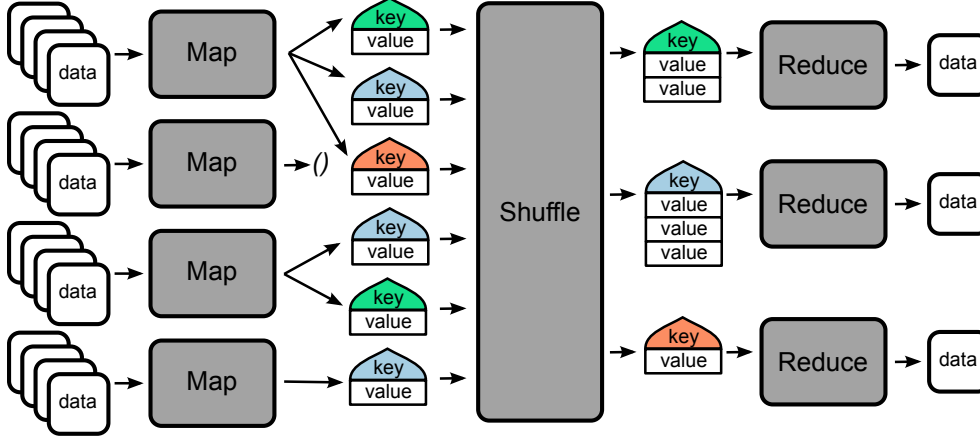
data

Map

key
value

key
value

data

Map

()

key
value

data

Map

key
value

key
value

data

Map

key
value

Shuffle

key
value
value

Reduce

data

key
value
value
value

Reduce

data

key
value

Reduce

data